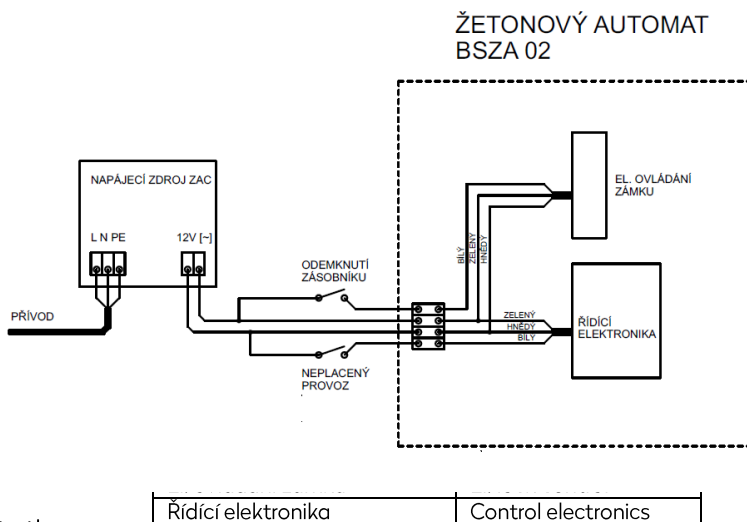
ŽETONOVÝ AUTOMAT
BSZA 02

NAPÁJECÍ ZDROJ ZAC

L N PE

12V [~]

PŘÍVOD

ODEMKNUTÍ
ZÁSOBNÍKU

NEPLACENÝ
PROVOZ

BÍLÝ
ZELENÝ
HNĚDÝ

EL. OVLÁDÁNÍ
ZÁMKU

ZELENÝ
HNĚDÝ
BÍLÝ

ŘÍDÍCÍ
ELEKTRONIKA

| Řídící elektronika | Control electronics |
|---|---|